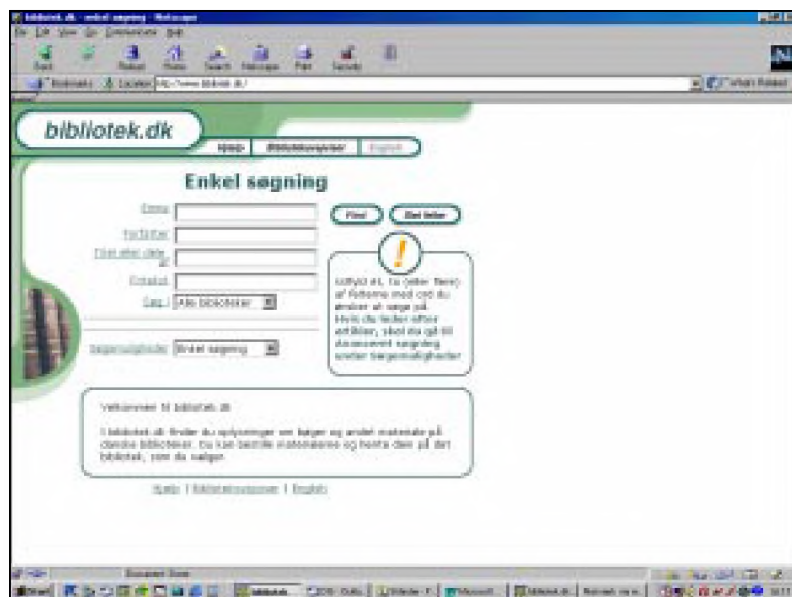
bibliotek.dk - enkel søgning - Netscape

File Edit View Go Communicator Help

Back Forward Reload Home Search Netscape Print Security

Bookmarks Location: http://www.bibliotek.dk/

What's Related

bibliotek.dk

Hjælp Bibliotekssystemer English

Enkel søgning

Emne

Forfatter

Titel eller ord i titel

Fritekst

Søg i: Alle biblioteker

Find Slet felter

!

Udfyld et, to (eller flere) af felterne med ord du ønsker at søge på. Hvis du søger efter artikler, skal du gå til Avanceret søgning under Søgemuligheder

Søgemuligheder: Enkel søgning

Velkommen til bibliotek.dk

I bibliotek.dk finder du oplysninger om bøger og andet materiale på danske biblioteker. Du kan bestille materialerne og hente dem på det bibliotek, som du vælger.

Hjælp | Bibliotekssystemer | English

Document: Done

Start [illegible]